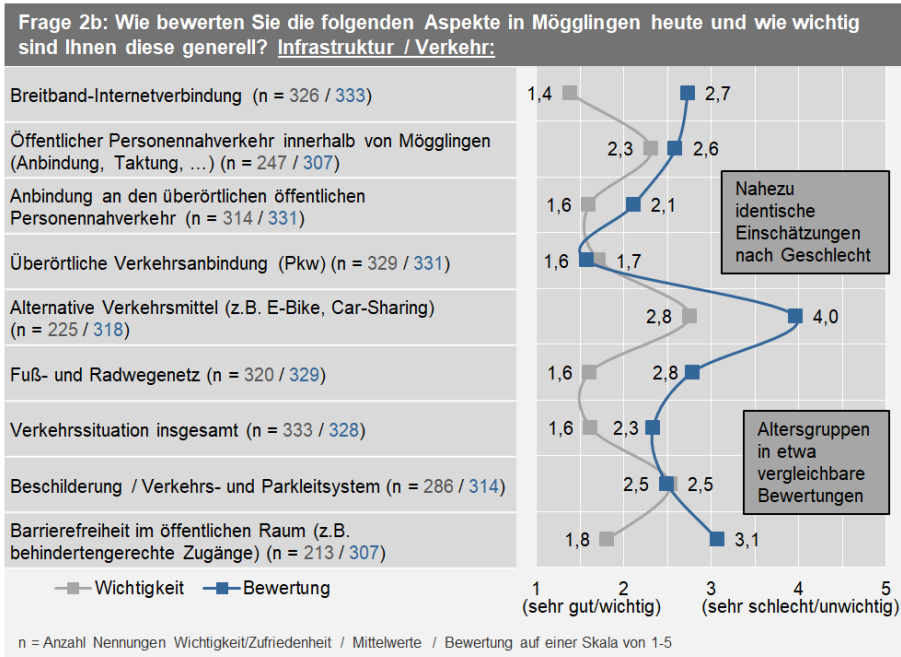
Frage 2b: Wie bewerten Sie die folgenden Aspekte in Mögglingen heute und wie wichtig sind Ihnen diese generell? Infrastruktur / Verkehr:

Breitband-Internetverbindung (n = 326 / 333)

Öffentlicher Personennahverkehr innerhalb von Mögglingen (Anbindung, Taktung, …) (n = 247 / 307)

Anbindung an den überörtlichen öffentlichen Personennahverkehr (n = 314 / 331)

Überörtliche Verkehrsanbindung (Pkw) (n = 329 / 331)

Alternative Verkehrsmittel (z.B. E-Bike, Car-Sharing) (n = 225 / 318)

Fuß- und Radwegenetz (n = 320 / 329)

Verkehrssituation insgesamt (n = 333 / 328)

Beschilderung / Verkehrs- und Parkleitsystem (n = 286 / 314)

Barrierefreiheit im öffentlichen Raum (z.B. behindertengerechte Zugänge) (n = 213 / 307)

1,4 2,7
2,3 2,6
1,6 2,1
1,6 1,7
2,8 4,0
1,6 2,8
1,6 2,3
2,5 2,5
1,8 3,1

Nahezu identische Einschätzungen nach Geschlecht

Altersgruppen in etwa vergleichbare Bewertungen

Wichtigkeit Bewertung

1 (sehr gut/wichtig) 2 3 4 5 (sehr schlecht/unwichtig)

n = Anzahl Nennungen Wichtigkeit/Zufriedenheit / Mittelwerte / Bewertung auf einer Skala von 1-5